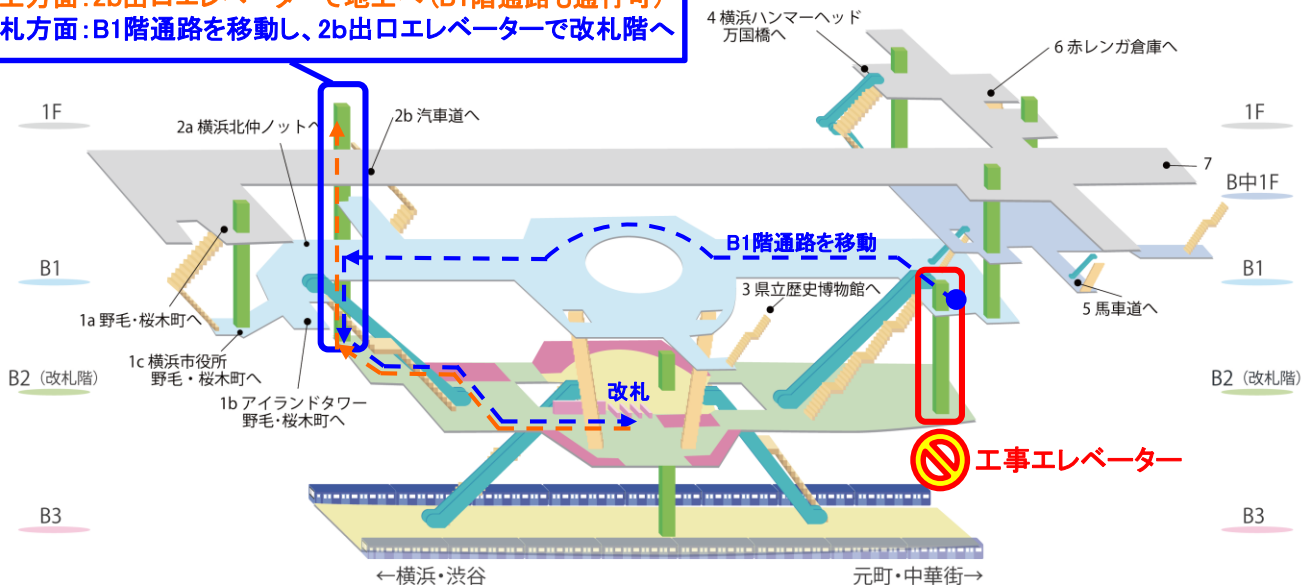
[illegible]上方面:2b出口エレベーターで地上へ(B1階通路も通行可)
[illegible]札方面:B1階通路を移動し、2b出口エレベーターで改札階へ

4 横浜ハンマーヘッド
万国橋へ

6 赤レンガ倉庫へ

1F

2a 横浜北仲ノットへ

2b 汽車道へ

1F

7

B中1F

B1階通路を移動

B1

B1

3 県立歴史博物館へ

5 馬車道へ

1a 野毛・桜木町へ

1c 横浜市役所
野毛・桜木町へ

B2(改札階)

B2(改札階)

改札

1b アイランドタワー
野毛・桜木町へ

工事エレベーター

B3

B3

←横浜・渋谷

元町・中華街→